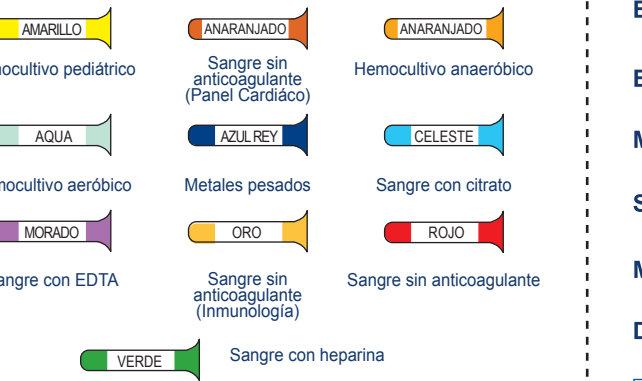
AMARILLO
mocultivo pediátrico

ANARANJADO
Sangre sin anticoagulante (Panel Cardíaco)

ANARANJADO
Hemocultivo anaeróbico

AQUA
mocultivo aeróbico

AZUL REY
Metales pesados

CELESTE
Sangre con citrato

MORADO
angre con EDTA

ORO
Sangre sin anticoagulante (Inmunología)

ROJO
Sangre sin anticoagulante

VERDE
Sangre con heparina

E
E
M
S
M
D